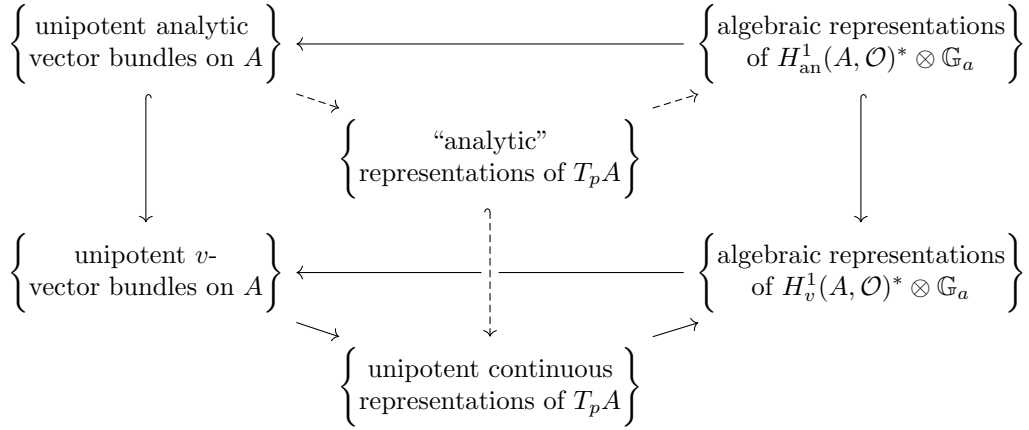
$\left\{\begin{matrix}\text{unipotent analytic}\\\text{vector bundles on } A\end{matrix}\right\}$

$\left\{\begin{matrix}\text{algebraic representations}\\\text{of } H^1_{\mathrm{an}}(A,\mathcal{O})^*\otimes\mathbb{G}_a\end{matrix}\right\}$

$\left\{\begin{matrix}\text{“analytic”}\\\text{representations of } T_pA\end{matrix}\right\}$

$\left\{\begin{matrix}\text{unipotent } v\text{-}\\\text{vector bundles on } A\end{matrix}\right\}$

$\left\{\begin{matrix}\text{algebraic representations}\\\text{of } H^1_{v}(A,\mathcal{O})^*\otimes\mathbb{G}_a\end{matrix}\right\}$

$\left\{\begin{matrix}\text{unipotent continuous}\\\text{representations of } T_pA\end{matrix}\right\}$